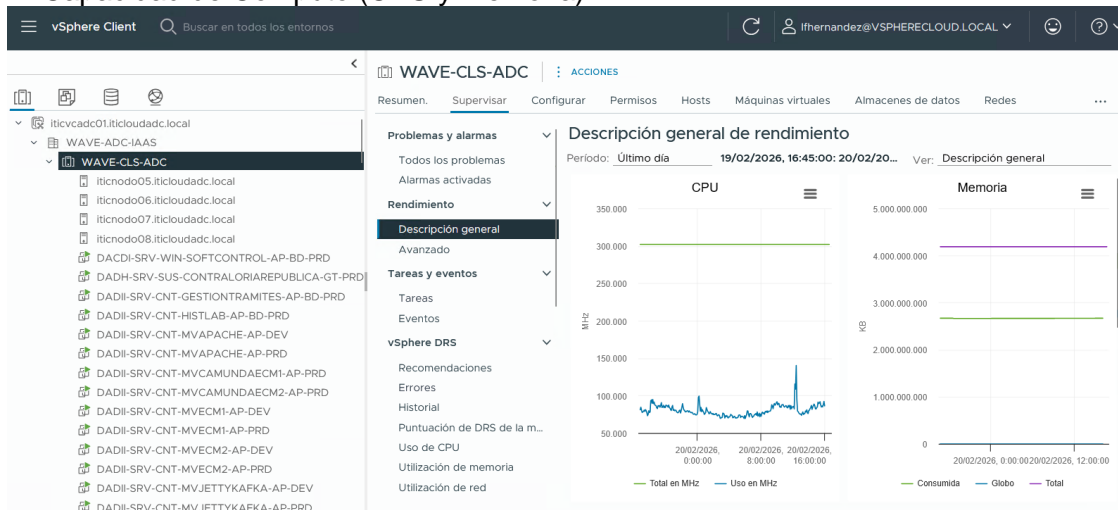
vSphere Client   Buscar en todos los entornos   lfhernandez@VSPHERECLOUD.LOCAL

iticvcadc01.iticloudadc.local
WAVE-ADC-IAAS
WAVE-CLS-ADC
iticnodo05.iticloudadc.local
iticnodo06.iticloudadc.local
iticnodo07.iticloudadc.local
iticnodo08.iticloudadc.local
DACDI-SRV-WIN-SOFTCONTROL-AP-BD-PRD
DADH-SRV-SUS-CONTRALORIAREPUBLICA-GT-PRD
DADII-SRV-CNT-GESTIONTRAMITES-AP-BD-PRD
DADII-SRV-CNT-HISTLAB-AP-BD-PRD
DADII-SRV-CNT-MVAPACHE-AP-DEV
DADII-SRV-CNT-MVAPACHE-AP-PRD
DADII-SRV-CNT-MVCAMUNDAECM1-AP-PRD
DADII-SRV-CNT-MVCAMUNDAECM2-AP-PRD
DADII-SRV-CNT-MVECM1-AP-DEV
DADII-SRV-CNT-MVECM1-AP-PRD
DADII-SRV-CNT-MVECM2-AP-DEV
DADII-SRV-CNT-MVECM2-AP-PRD
DADII-SRV-CNT-MVJETTYKAFKA-AP-DEV
DADII-SRV-CNT-MVJETTYKAFKA-AP-PRD

WAVE-CLS-ADC   ACCIONES
Resumen.   Supervisar   Configurar   Permisos   Hosts   Máquinas virtuales   Almacenes de datos   Redes   ...

Problemas y alarmas
Todos los problemas
Alarmas activadas
Rendimiento
Descripción general
Avanzado
Tareas y eventos
Tareas
Eventos
vSphere DRS
Recomendaciones
Errores
Historial
Puntuación de DRS de la m...
Uso de CPU
Utilización de memoria
Utilización de red

Descripción general de rendimiento
Período: Último día   19/02/2026, 16:45:00: 20/02/20...   Ver: Descripción general

CPU
350.000
300.000
250.000
200.000
150.000
100.000
50.000
MHz
20/02/2026, 0:00:00   20/02/2026, 8:00:00   20/02/2026, 16:00:00
— Total en MHz   — Uso en MHz

Memoria
5.000.000.000
4.000.000.000
3.000.000.000
2.000.000.000
1.000.000.000
0
KB
20/02/2026, 0:00:00 20/02/2026, 12:00:00
— Consumida   — Globo   — Total